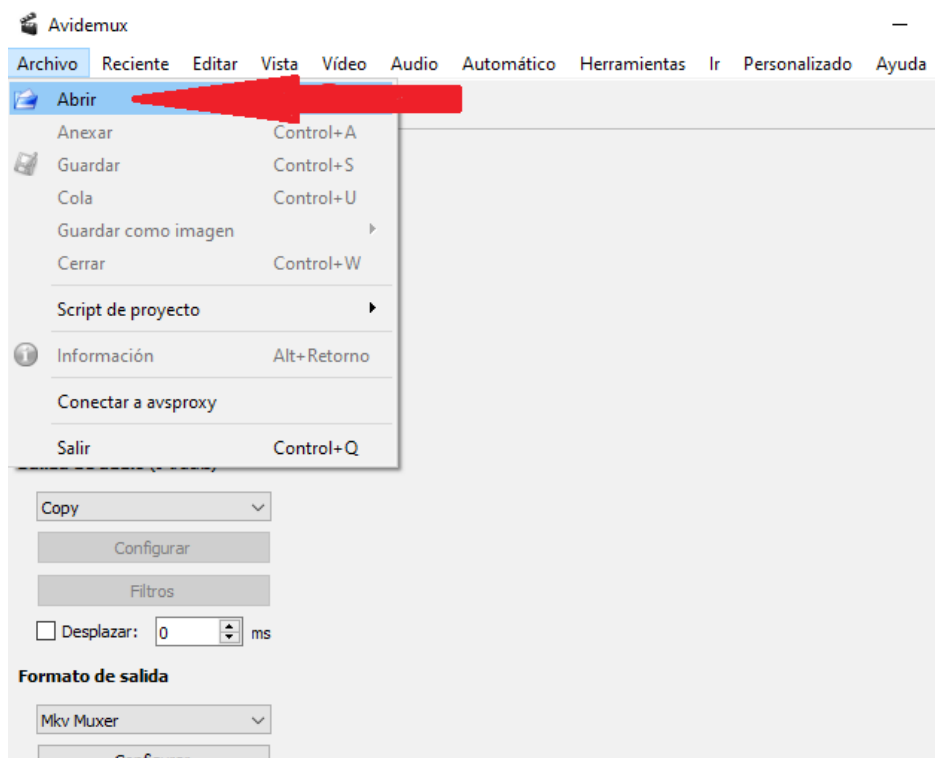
Avidemux

Archivo Reciente Editar Vista Vídeo Audio Automático Herramientas Ir Personalizado Ayuda

Abrir
Anexar Control+A
Guardar Control+S
Cola Control+U
Guardar como imagen
Cerrar Control+W
Script de proyecto
Información Alt+Retorno
Conectar a avsproxy
Salir Control+Q

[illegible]

Copy
Configurar
Filtros
Desplazar: 0 ms

Formato de salida

Mkv Muxer
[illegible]